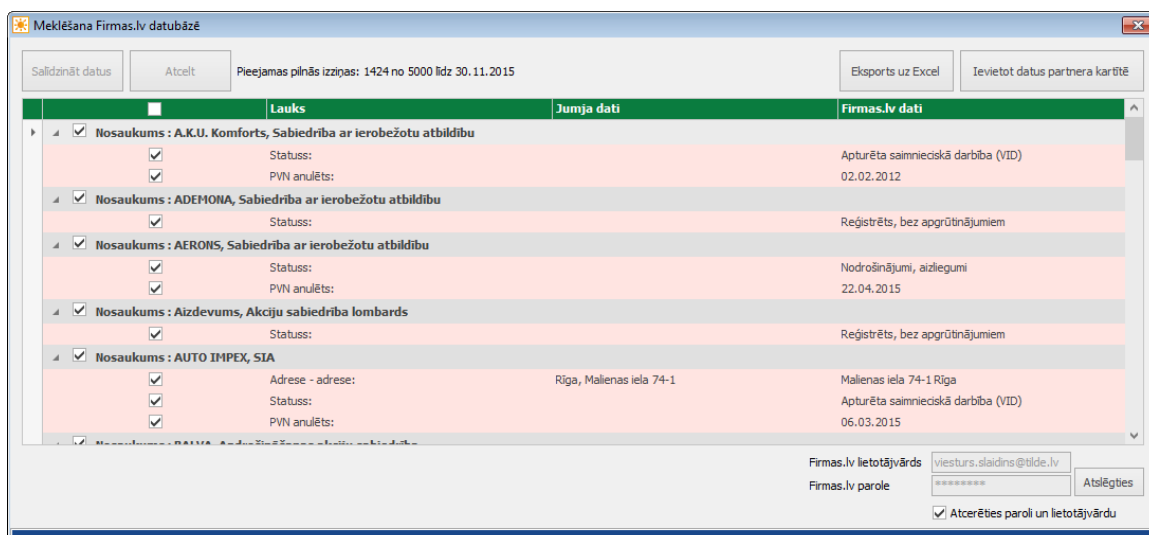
Meklēšana Firmas.lv datubāzē

Salīdzināt datus | Atcelt | Pieejamas pilnās izziņas: 1424 no 5000 līdz 30.11.2015 | Eksports uz Excel | Ievietot datus partnera kartītē

| | Lauks | Jumja dati | Firmas.lv dati |
|---|---|---|---|
| Nosaukums : A.K.U. Komforts, Sabiedrība ar ierobežotu atbildību | | | |
| | Statuss: | | Apturēta saimnieciskā darbība (VID) |
| | PVN anulēts: | | 02.02.2012 |
| Nosaukums : ADEMONA, Sabiedrība ar ierobežotu atbildību | | | |
| | Statuss: | | Reģistrēts, bez apgrūtinājumiem |
| Nosaukums : AERONS, Sabiedrība ar ierobežotu atbildību | | | |
| | Statuss: | | Nodrošinājumi, aizliegumi |
| | PVN anulēts: | | 22.04.2015 |
| Nosaukums : Aizdevums, Akciju sabiedrība lombards | | | |
| | Statuss: | | Reģistrēts, bez apgrūtinājumiem |
| Nosaukums : AUTO IMPEX, SIA | | | |
| | Adrese - adrese: | Rīga, Malienas iela 74-1 | Malienas iela 74-1 Rīga |
| | Statuss: | | Apturēta saimnieciskā darbība (VID) |
| | PVN anulēts: | | 06.03.2015 |
| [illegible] | | | |

Firmas.lv lietotājvārds viesturs.slaidins@tilde.lv
Firmas.lv parole ********
Atslēgties
Atcerēties paroli un lietotājvārdu